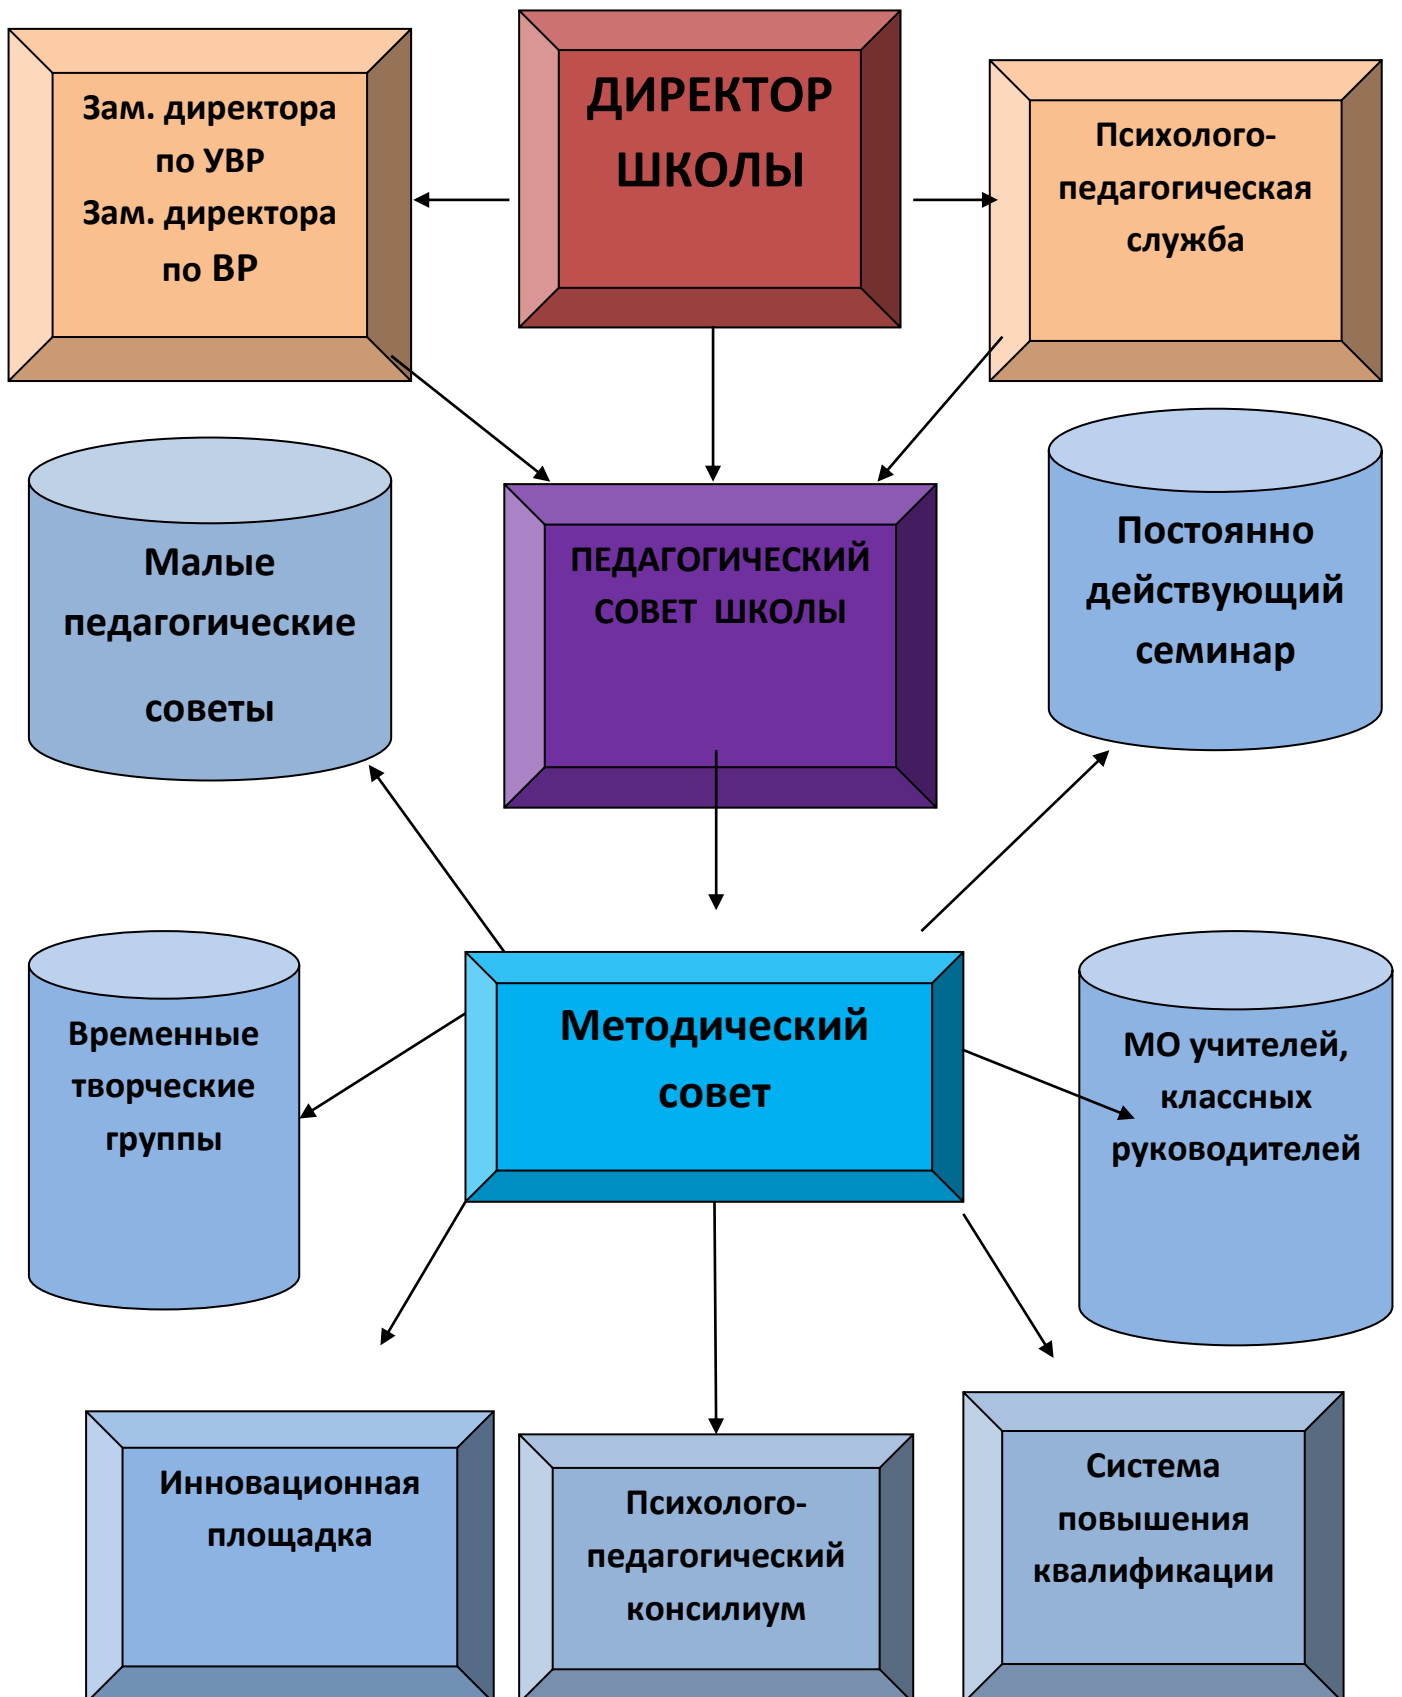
Зам. директора по УВР
Зам. директора по ВР

ДИРЕКТОР ШКОЛЫ

Психолого-педагогическая служба

Малые педагогические советы

ПЕДАГОГИЧЕСКИЙ СОВЕТ ШКОЛЫ

Постоянно действующий семинар

Временные творческие группы

Методический совет

МО учителей, классных руководителей

Инновационная площадка

Психолого-педагогический консилиум

Система повышения квалификации